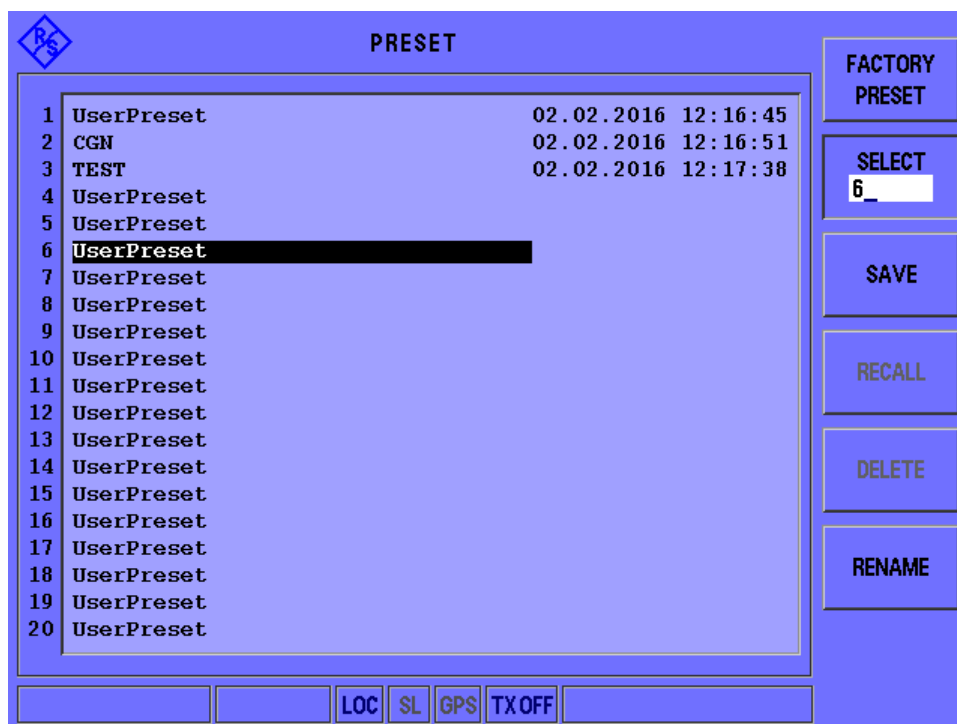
RS

PRESET

| | | |
|---|---|---|
| 1 | UserPreset | 02.02.2016 12:16:45 |
| 2 | CGN | 02.02.2016 12:16:51 |
| 3 | TEST | 02.02.2016 12:17:38 |
| 4 | UserPreset | |
| 5 | UserPreset | |
| 6 | UserPreset | |
| 7 | UserPreset | |
| 8 | UserPreset | |
| 9 | UserPreset | |
| 10 | UserPreset | |
| 11 | UserPreset | |
| 12 | UserPreset | |
| 13 | UserPreset | |
| 14 | UserPreset | |
| 15 | UserPreset | |
| 16 | UserPreset | |
| 17 | UserPreset | |
| 18 | UserPreset | |
| 19 | UserPreset | |
| 20 | UserPreset | |

FACTORY PRESET

SELECT
6_

SAVE

RECALL

DELETE

RENAME

LOC SL GPS TX OFF